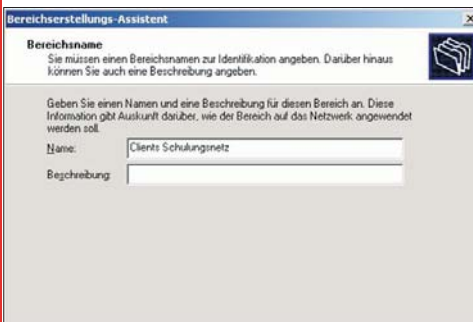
Bereichserstellungs-Assistent

×

Bereichsname

Sie müssen einen Bereichsnamen zur Identifikation angeben. Darüber hinaus können Sie auch eine Beschreibung angeben.

Geben Sie einen Namen und eine Beschreibung für diesen Bereich an. Diese Information gibt Auskunft darüber, wie der Bereich auf das Netzwerk angewendet werden soll.

Name: Clients Schulungsnetz

Beschreibung: